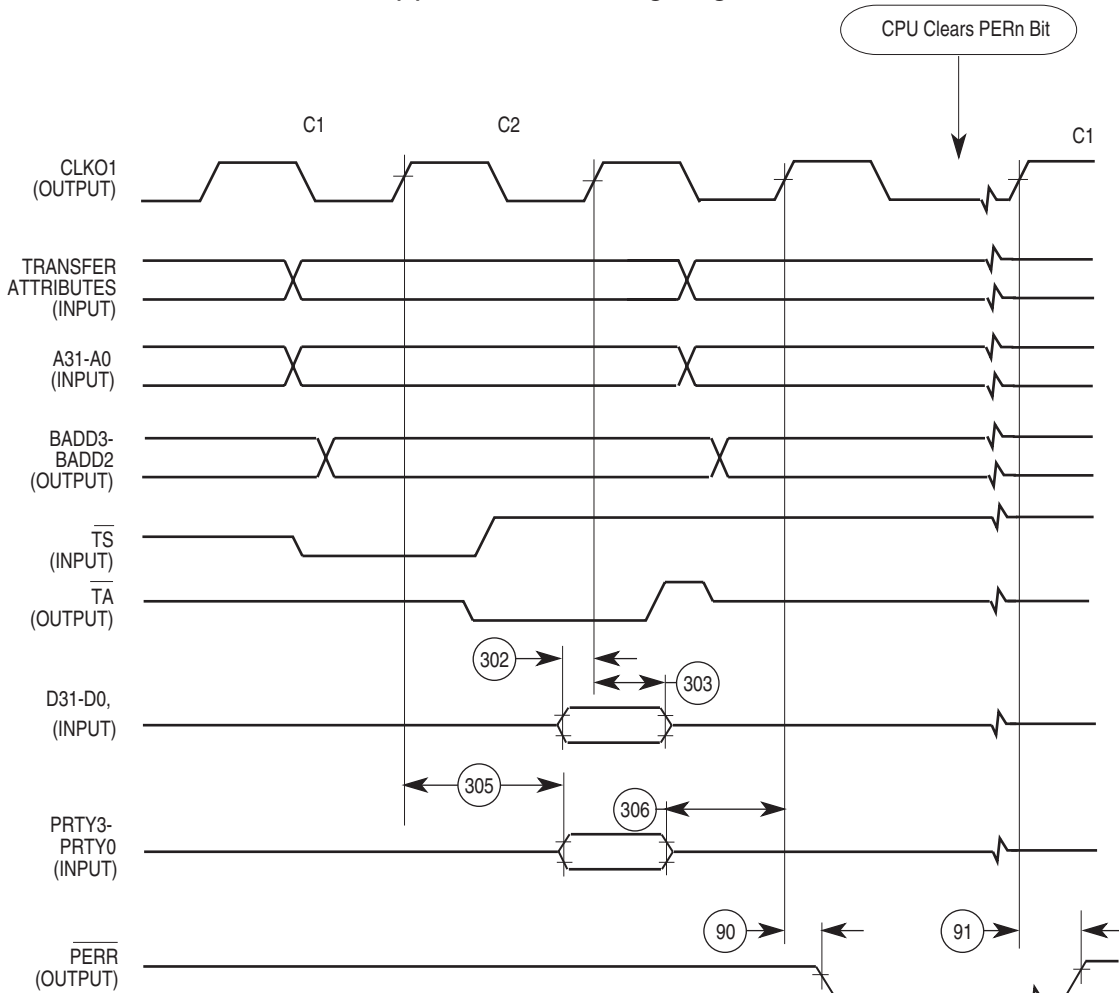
CPU Clears PERn Bit

C1

C2

C1

CLKO1
(OUTPUT)

TRANSFER
ATTRIBUTES
(INPUT)

A31-A0
(INPUT)

BADD3-
BADD2
(OUTPUT)

$\overline{TS}$
(INPUT)

$\overline{TA}$
(OUTPUT)

302

303

D31-D0,
(INPUT)

305

306

PRTY3-
PRTY0
(INPUT)

90

91

$\overline{PERR}$
(OUTPUT)